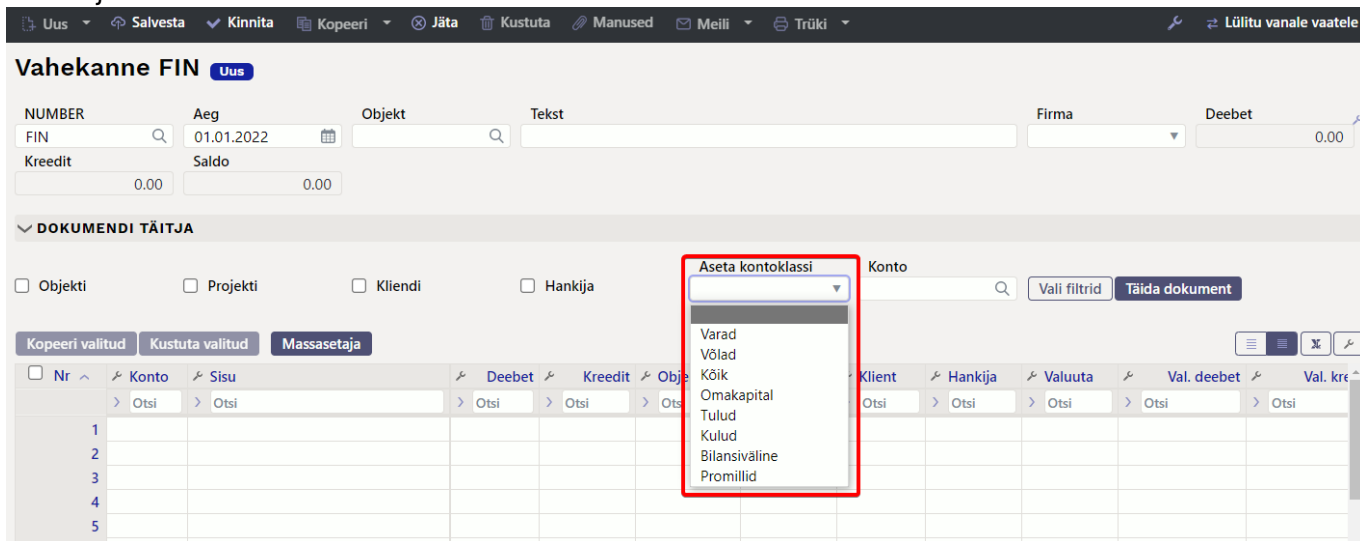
Uus Salvesta Kinnita Kopeeri Jäta Kustuta Manused Meili Trüki Lülitu vanale vaatele

Vahekanne FIN Uus

NUMBER
FIN
Aeg
01.01.2022
Objekt
Tekst
Firma
Deebet
0.00
Kreedit
0.00
Saldo
0.00

DOKUMENDI TÄITJA

Objekti Projekti Kliendi Hankija

Aseta kontoklassi
Varad
Võlad
Kõik
Omakapital
Tulud
Kulud
Bilansiväline
Promillid

Konto
Vali filtrid Täida dokument

Kopeeri valitud Kustuta valitud Massasetaja

| Nr | Konto | Sisu | Deebet | Kreedit | Obje | | Klient | Hankija | Valuuta | Val. deebet | Val. kre |
|---|---|---|---|---|---|---|---|---|---|---|---|
| | Otsi | Otsi | Otsi | Otsi | Ots | | Otsi | Otsi | Otsi | Otsi | Otsi |
| 1 | | | | | | | | | | | |
| 2 | | | | | | | | | | | |
| 3 | | | | | | | | | | | |
| 4 | | | | | | | | | | | |
| 5 | | | | | | | | | | | |